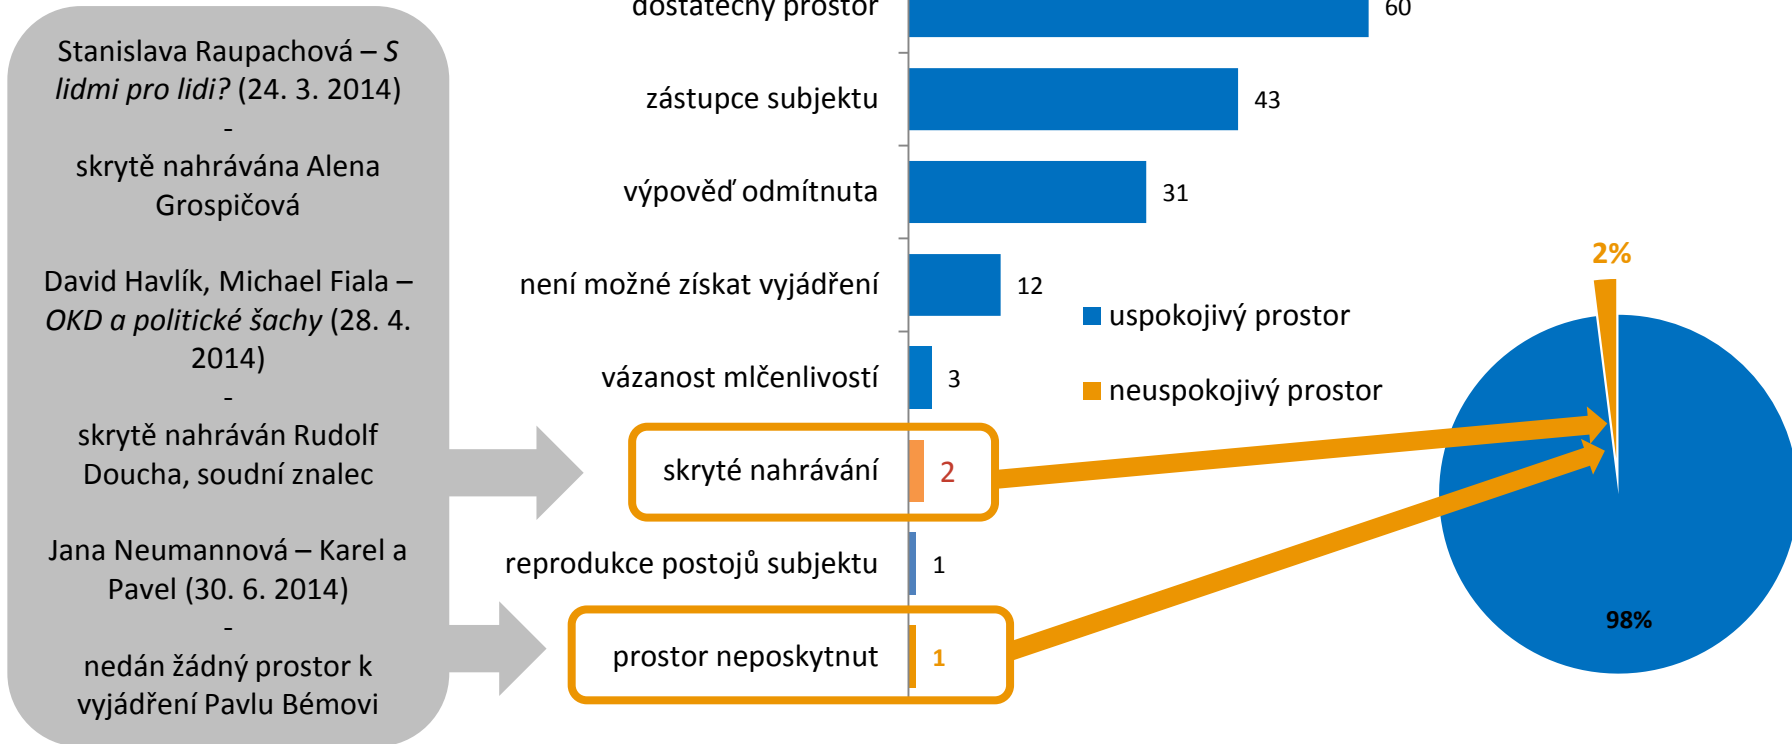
Stanislava Raupachová – *S lidmi pro lidi?* (24. 3. 2014)
-
skrytě nahrávána Alena Grospičová

David Havlík, Michael Fiala – *OKD a politické šachy* (28. 4. 2014)
-
skrytě nahráván Rudolf Doucha, soudní znalec

Jana Neumannová – Karel a Pavel (30. 6. 2014)
-
nedán žádný prostor k vyjádření Pavlu Bémovi

dostatečný prostor 60
zástupce subjektu 43
výpověď odmítnuta 31
není možné získat vyjádření 12
vázanost mlčenlivostí 3
skryté nahrávání 2
reprodukce postojů subjektu 1
prostor neposkytnut 1

uspokojivý prostor
neuspokojivý prostor

2%
98%